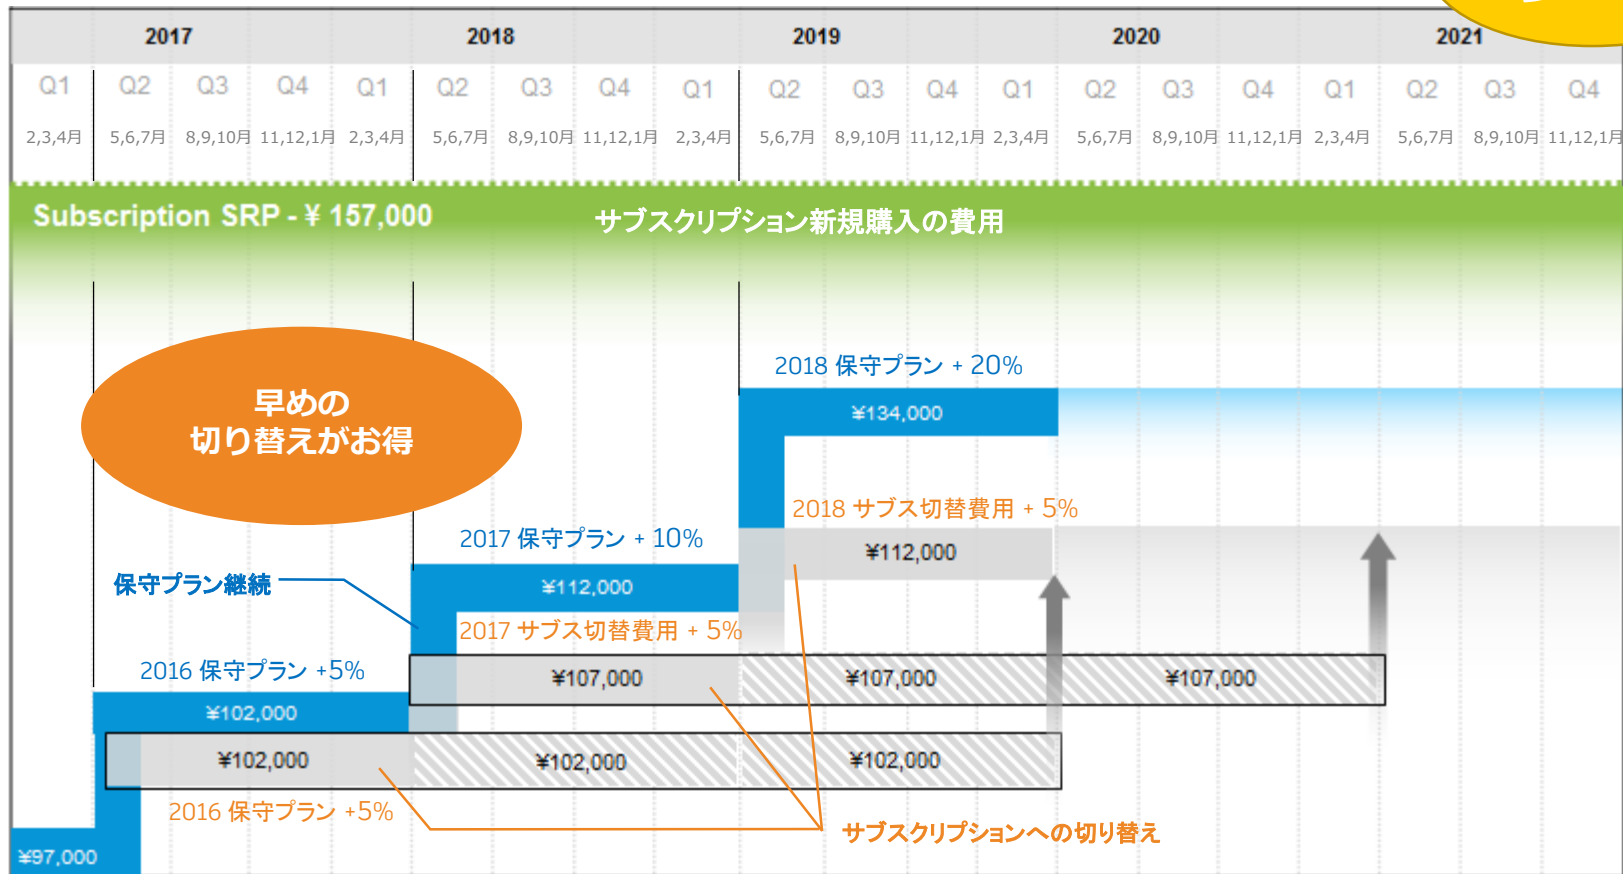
| 2017 | | | | 2018 | | | | 2019 | | | | 2020 | | | | 2021 | | | |
|---|---|---|---|---|---|---|---|---|---|---|---|---|---|---|---|---|---|---|---|
| Q1 | Q2 | Q3 | Q4 | Q1 | Q2 | Q3 | Q4 | Q1 | Q2 | Q3 | Q4 | Q1 | Q2 | Q3 | Q4 | Q1 | Q2 | Q3 | Q4 |
| 2,3,4月 | 5,6,7月 | 8,9,10月 | 11,12,1月 | 2,3,4月 | 5,6,7月 | 8,9,10月 | 11,12,1月 | 2,3,4月 | 5,6,7月 | 8,9,10月 | 11,12,1月 | 2,3,4月 | 5,6,7月 | 8,9,10月 | 11,12,1月 | 2,3,4月 | 5,6,7月 | 8,9,10月 | 11,12,1月 |

Subscription SRP - ¥ 157,000

サブスクリプション新規購入の費用

早めの
切り替えがお得

2018 保守プラン + 20%

¥134,000

2018 サブス切替費用 + 5%

¥112,000

2017 保守プラン + 10%

保守プラン継続

¥112,000

2017 サブス切替費用 + 5%

2016 保守プラン +5%

¥107,000

¥107,000

¥107,000

¥102,000

¥102,000

¥102,000

¥102,000

2016 保守プラン +5%

サブスクリプションへの切り替え

¥97,000